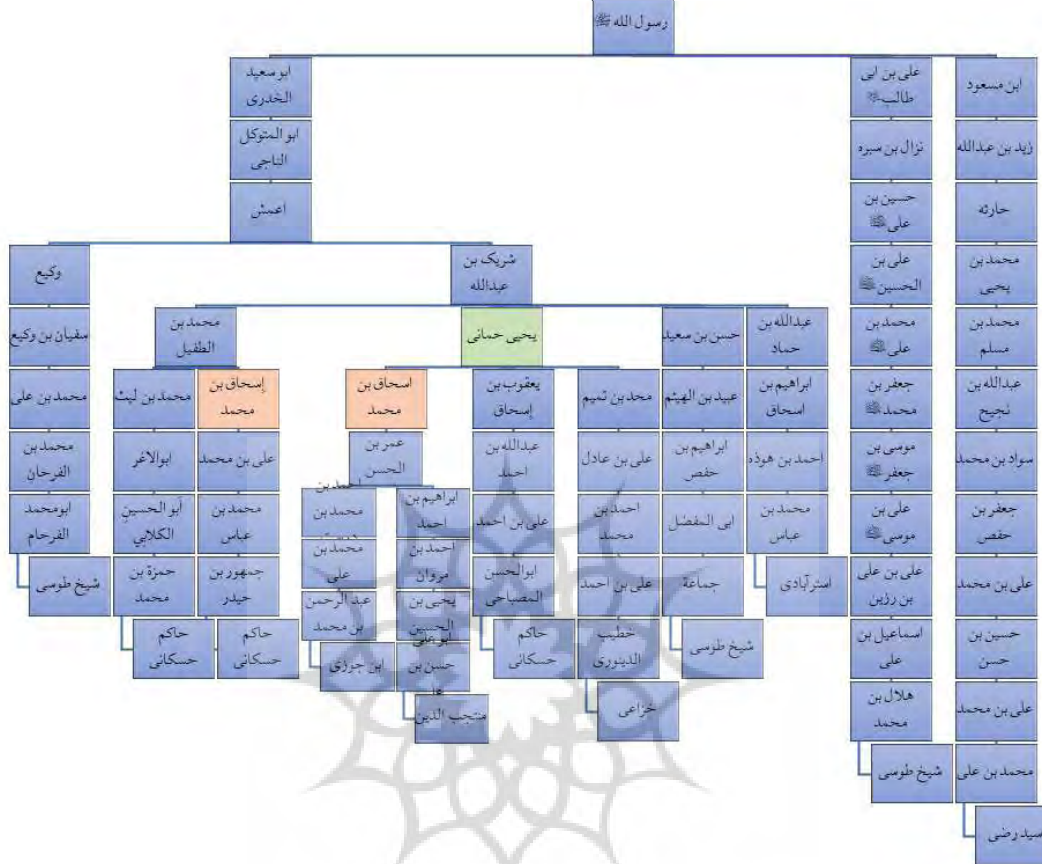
رسول الله ﷺ

ابن مسعود
زید بن عبدالله
حارثه
محمد بن یحیی
محمد بن مسلم
عبدالله بن نجیح
سواد بن محمد
جعفر بن حفص
علی بن محمد
حسین بن حسن
علی بن محمد
محمد بن علی
سید رضی

علی بن ابی طالب ؑ
نزال بن سبره
حسین بن علی ؑ
علی بن الحسین ؑ
محمد بن علی ؑ
جعفر بن محمد ؑ
موسی بن جعفر ؑ
علی بن موسی ؑ
علی بن علی بن رزین
اسماعیل بن علی
هلال بن محمد
شیخ طوسی

ابوسعید الخدری
ابو المتوکل الناجی
اعمش

وکیع
سفیان بن وکیع
محمد بن علی
محمد بن الفرحان
ابومحمد الفرحام
شیخ طوسی

شریک بن عبدالله

محمد بن الطفیل
محمد بن لیث
ابوالاغر
ابو الحسین الکلابی
حمزة بن محمد
حاکم حسکانی
إسحاق بن محمد
علی بن محمد
محمد بن عباس
جمهور بن حیدر
حاکم حسکانی

یحیی حمانی
اسحاق بن محمد
عمر بن الحسن
احمد بن محمد بن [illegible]
محمد بن علی
عبد الرحمن بن محمد
ابن جوزی
ابراهیم بن احمد
احمد بن مروان
یحیی بن الحسین
ابوعلی حسن بن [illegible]
منتجب الدین

یعقوب بن إسحاق
عبدالله بن احمد
علی بن احمد
ابوالحسن المصباحی
حاکم حسکانی

محمد بن تمیم
علی بن عادل
احمد بن محمد
علی بن احمد
خطیب الدینوری
خزاعی

حسن بن سعید
عبید بن الهیثم
ابراهیم بن حفص
ابی المفضل
جماعة
شیخ طوسی

عبدالله بن حماد
ابراهیم بن اسحاق
احمد بن هوذه
محمد بن عباس
استرآبادی